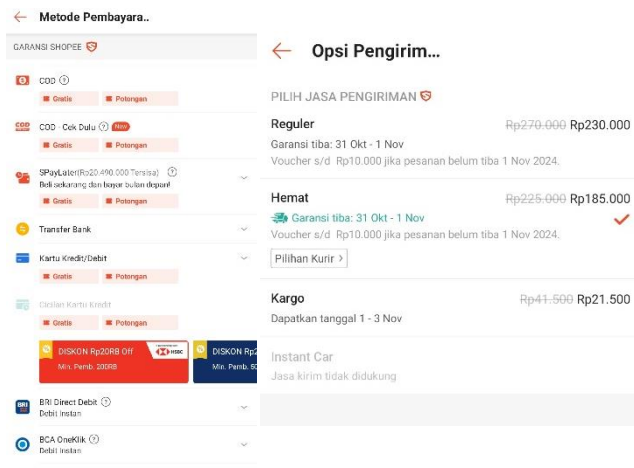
Metode Pembayara..

GARANSI SHOPEE

COD
Gratis Potongan

COD - Cek Dulu New
Gratis Potongan

SPayLater(Rp20.490.000 Tersisa)
Beli sekarang dan bayar bulan depan!
Gratis Potongan

Transfer Bank

Kartu Kredit/Debit
Gratis Potongan

Cicilan Kartu Kredit
Gratis Potongan

DISKON Rp20RB Off HSBC
Min. Pemb. 200RB

DISKON Rp2
Min. Pemb. 5

BRI Direct Debit
Debit Instan

BCA OneKlik
Debit Instan

Opsi Pengirim...

PILIH JASA PENGIRIMAN

Reguler
Rp270.000 Rp230.000
Garansi tiba: 31 Okt - 1 Nov
Voucher s/d Rp10.000 jika pesanan belum tiba 1 Nov 2024.

Hemat
Rp225.000 Rp185.000
Garansi tiba: 31 Okt - 1 Nov
Voucher s/d Rp10.000 jika pesanan belum tiba 1 Nov 2024.
Pilihan Kurir >

Kargo
Rp41.500 Rp21.500
Dapatkan tanggal 1 - 3 Nov

Instant Car
Jasa kirim tidak didukung